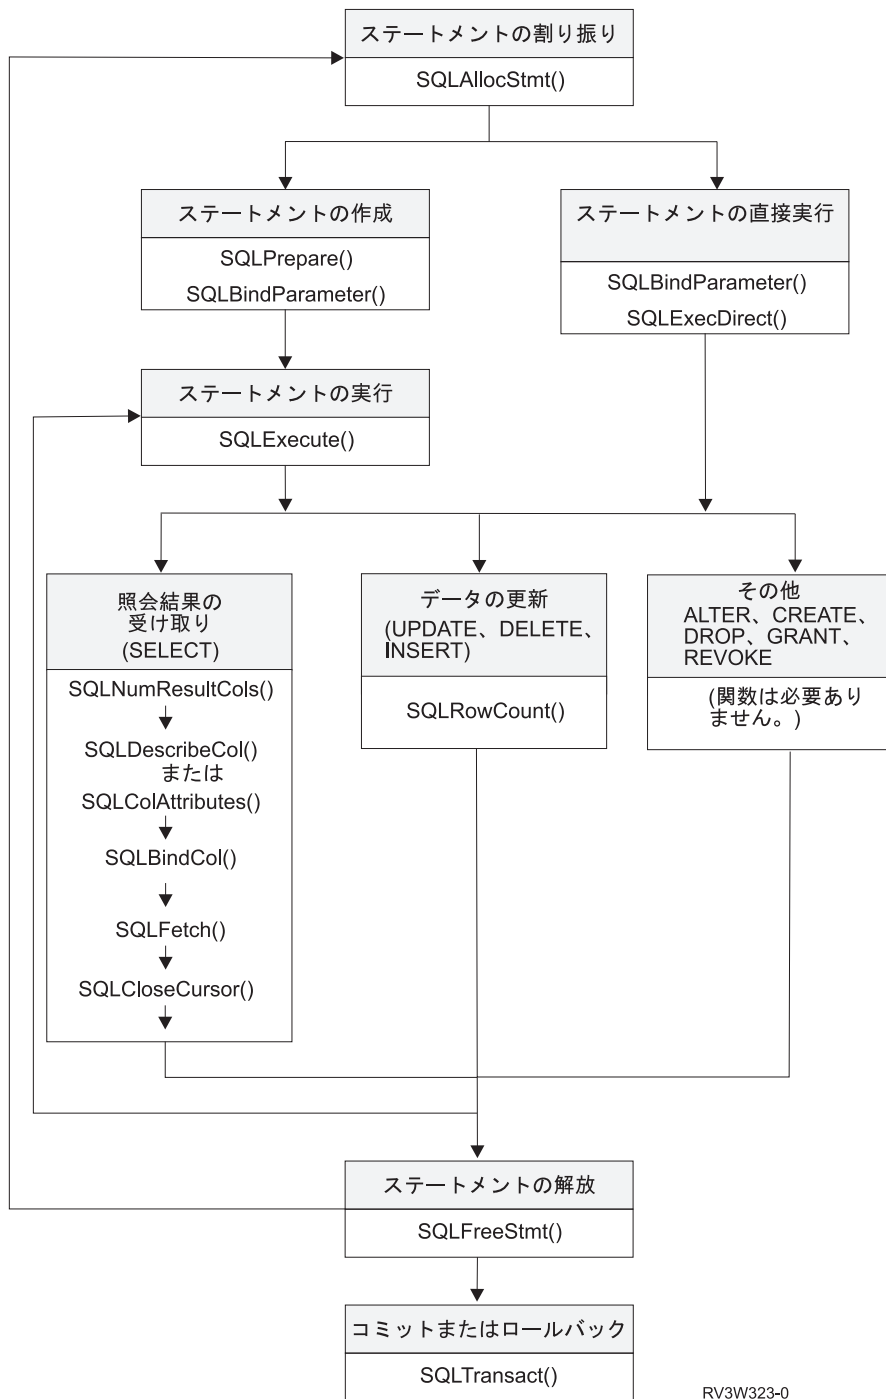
ステートメントの割り振り

SQLAllocStmt()

ステートメントの作成

SQLPrepare()

SQLBindParameter()

ステートメントの直接実行

SQLBindParameter()

SQLExecDirect()

ステートメントの実行

SQLExecute()

照会結果の受け取り (SELECT)

SQLNumResultCols()

SQLDescribeCol() または SQLColAttributes()

SQLBindCol()

SQLFetch()

SQLCloseCursor()

データの更新 (UPDATE、DELETE、INSERT)

SQLRowCount()

その他 ALTER、CREATE、DROP、GRANT、REVOKE

(関数は必要ありません。)

ステートメントの解放

SQLFreeStmt()

コミットまたはロールバック

SQLTransact()

RV3W323-0